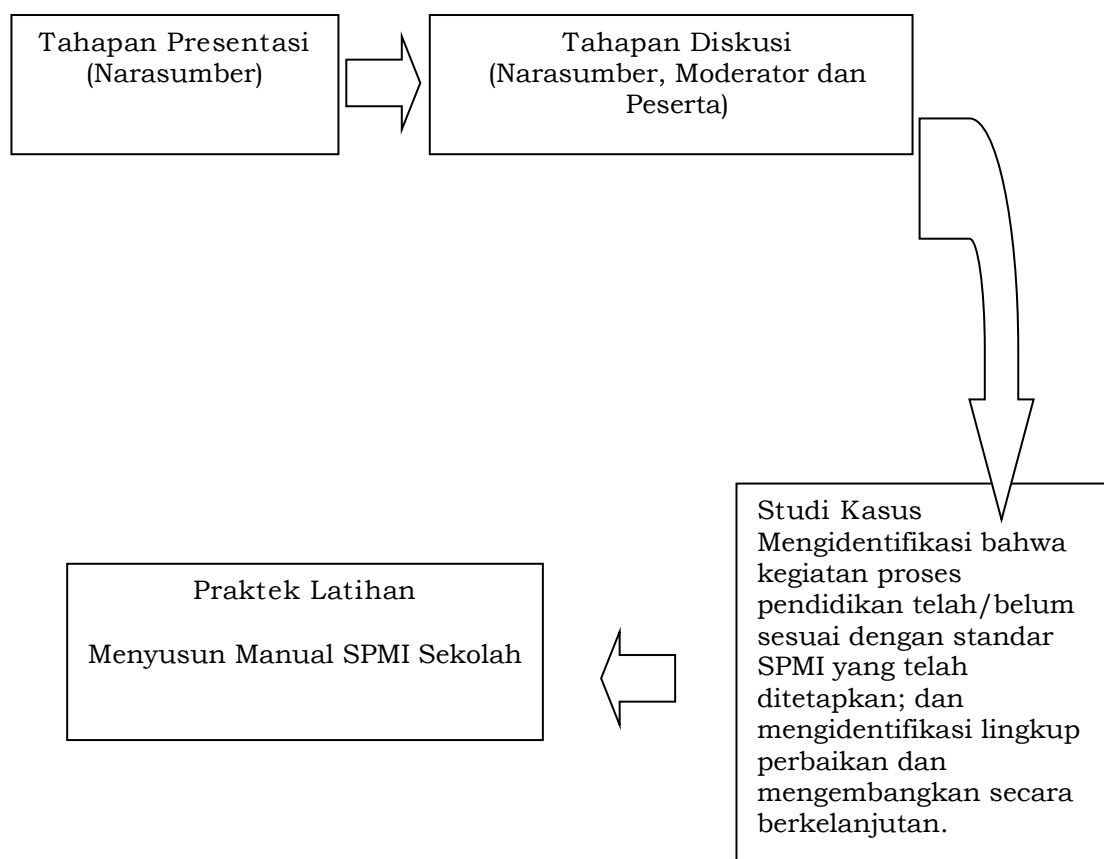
Tahapan Presentasi
(Narasumber)

Tahapan Diskusi
(Narasumber, Moderator dan Peserta)

Studi Kasus
Mengidentifikasi bahwa kegiatan proses pendidikan telah/belum sesuai dengan standar SPMI yang telah ditetapkan; dan mengidentifikasi lingkup perbaikan dan mengembangkan secara berkelanjutan.

Praktek Latihan

Menyusun Manual SPMI Sekolah